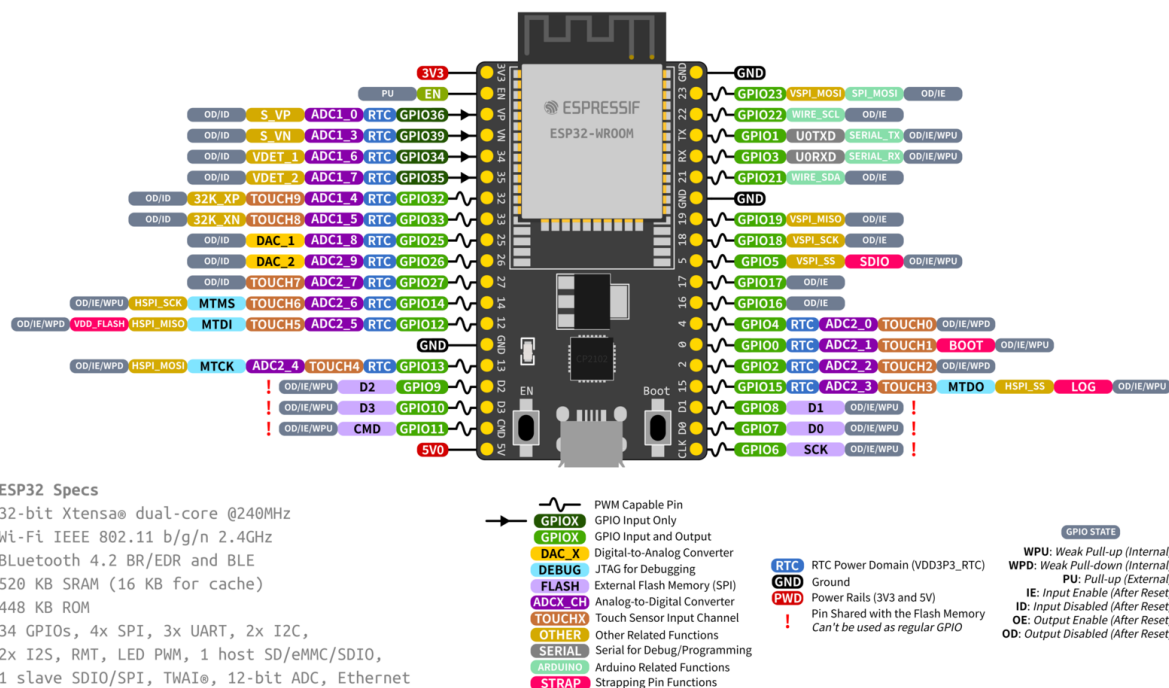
3V3
PU EN
OD/ID S_VP ADC1_0 RTC GPIO36
OD/ID S_VN ADC1_3 RTC GPIO39
OD/ID VDET_1 ADC1_6 RTC GPIO34
OD/ID VDET_2 ADC1_7 RTC GPIO35
OD/ID 32K_XP TOUCH9 ADC1_4 RTC GPIO32
OD/ID 32K_XN TOUCH8 ADC1_5 RTC GPIO33
OD/ID DAC_1 ADC1_8 RTC GPIO25
OD/ID DAC_2 ADC2_9 RTC GPIO26
OD/ID TOUCH7 ADC2_7 RTC GPIO27
OD/IE/WPU HSPI_SCK MTMS TOUCH6 ADC2_6 RTC GPIO14
OD/IE/WPD VDD_FLASH HSPI_MISO MTDI TOUCH5 ADC2_5 RTC GPIO12
GND
OD/IE/WPD HSPI_MOSI MTCK ADC2_4 TOUCH4 RTC GPIO13
! OD/IE/WPU D2 GPIO9
! OD/IE/WPU D3 GPIO10
! OD/IE/WPU CMD GPIO11
5V0

3V3 EN VP VN 34 35 32 33 25 26 27 14 12 GND 13 D2 D3 CMD 5V
ESPRESSIF
ESP32-WROOM
CP2102
EN
Boot
GND 23 22 TX RX 21 GND 19 18 5 17 16 4 0 2 15 D1 D0 CLK

GND
GPIO23 VSPI_MOSI SPI_MOSI OD/IE
GPIO22 WIRE_SCL OD/IE
GPIO1 U0TXD SERIAL_TX OD/IE/WPU
GPIO3 U0RXD SERIAL_RX OD/IE/WPU
GPIO21 WIRE_SDA OD/IE
GND
GPIO19 VSPI_MISO OD/IE
GPIO18 VSPI_SCK OD/IE
GPIO5 VSPI_SS SDIO OD/IE/WPU
GPIO17 OD/IE
GPIO16 OD/IE
GPIO4 RTC ADC2_0 TOUCH0 OD/IE/WPD
GPIO0 RTC ADC2_1 TOUCH1 BOOT OD/IE/WPU
GPIO2 RTC ADC2_2 TOUCH2 OD/IE/WPD
GPIO15 RTC ADC2_3 TOUCH3 MTDO HSPI_SS LOG OD/IE/WPU
GPIO8 D1 OD/IE/WPU !
GPIO7 D0 OD/IE/WPU !
GPIO6 SCK OD/IE/WPU !

ESP32 Specs
32-bit Xtensa® dual-core @240MHz
Wi-Fi IEEE 802.11 b/g/n 2.4GHz
BLuetooth 4.2 BR/EDR and BLE
520 KB SRAM (16 KB for cache)
448 KB ROM
34 GPIOs, 4x SPI, 3x UART, 2x I2C,
2x I2S, RMT, LED PWM, 1 host SD/eMMC/SDIO,
1 slave SDIO/SPI, TWAI®, 12-bit ADC, Ethernet

PWM Capable Pin
GPIOX GPIO Input Only
GPIOX GPIO Input and Output
DAC_X Digital-to-Analog Converter
DEBUG JTAG for Debugging
FLASH External Flash Memory (SPI)
ADCX_CH Analog-to-Digital Converter
TOUCHX Touch Sensor Input Channel
OTHER Other Related Functions
SERIAL Serial for Debug/Programming
ARDUINO Arduino Related Functions
STRAP Strapping Pin Functions

RTC RTC Power Domain (VDD3P3_RTC)
GND Ground
PWD Power Rails (3V3 and 5V)
! Pin Shared with the Flash Memory
Can't be used as regular GPIO

GPIO STATE
WPU: Weak Pull-up (Internal
WPD: Weak Pull-down (Internal
PU: Pull-up (External
IE: Input Enable (After Reset
ID: Input Disabled (After Reset
OE: Output Enable (After Reset
OD: Output Disabled (After Reset